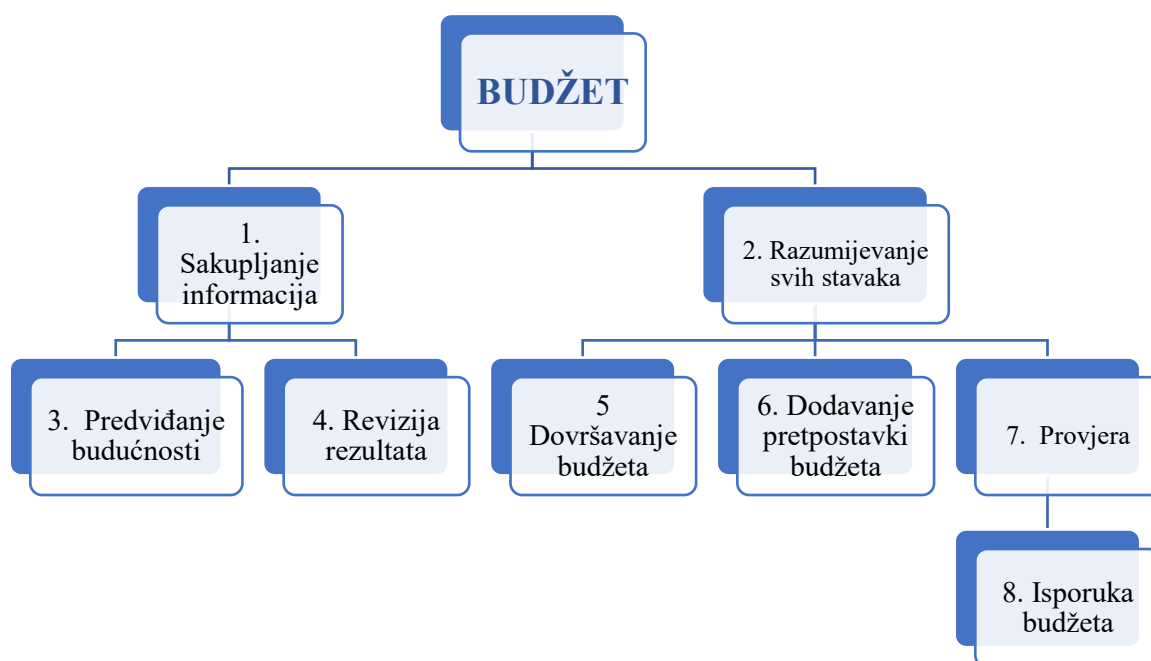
BUDŽET

1. Sakupljanje informacija

2. Razumijevanje svih stavaka

3. Predviđanje budućnosti

4. Revizija rezultata

5 Dovršavanje budžeta

6. Dodavanje pretpostavki budžeta

7. Provjera

8. Isporuka budžeta